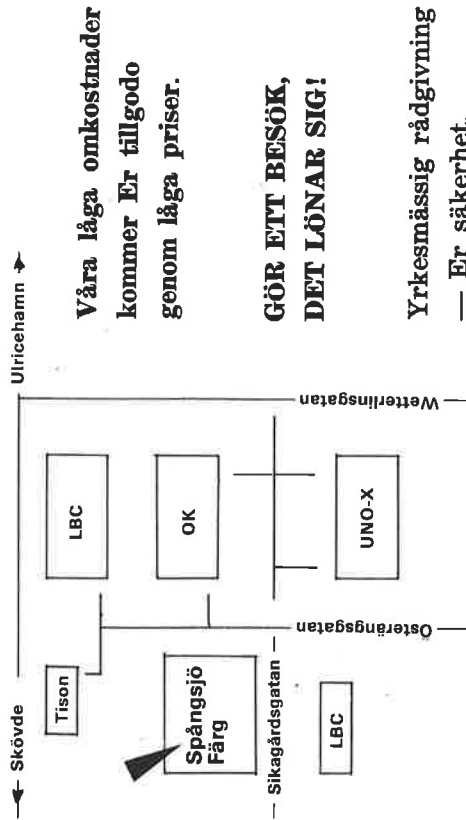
Ulricehamn

Skövde

Tison

LBC

OK

UNO-X

Spångsjö Färg

LBC

Sikagårdsgatan

Österängsgatan

Wetterlingsgatan

Våra låga omkostnader kommer Er tillgodo genom låga priser.

GÖR ETT BESÖK, DET LÖNAR SIG!

Yrkesmässig rådgivning — Er säkerhet.